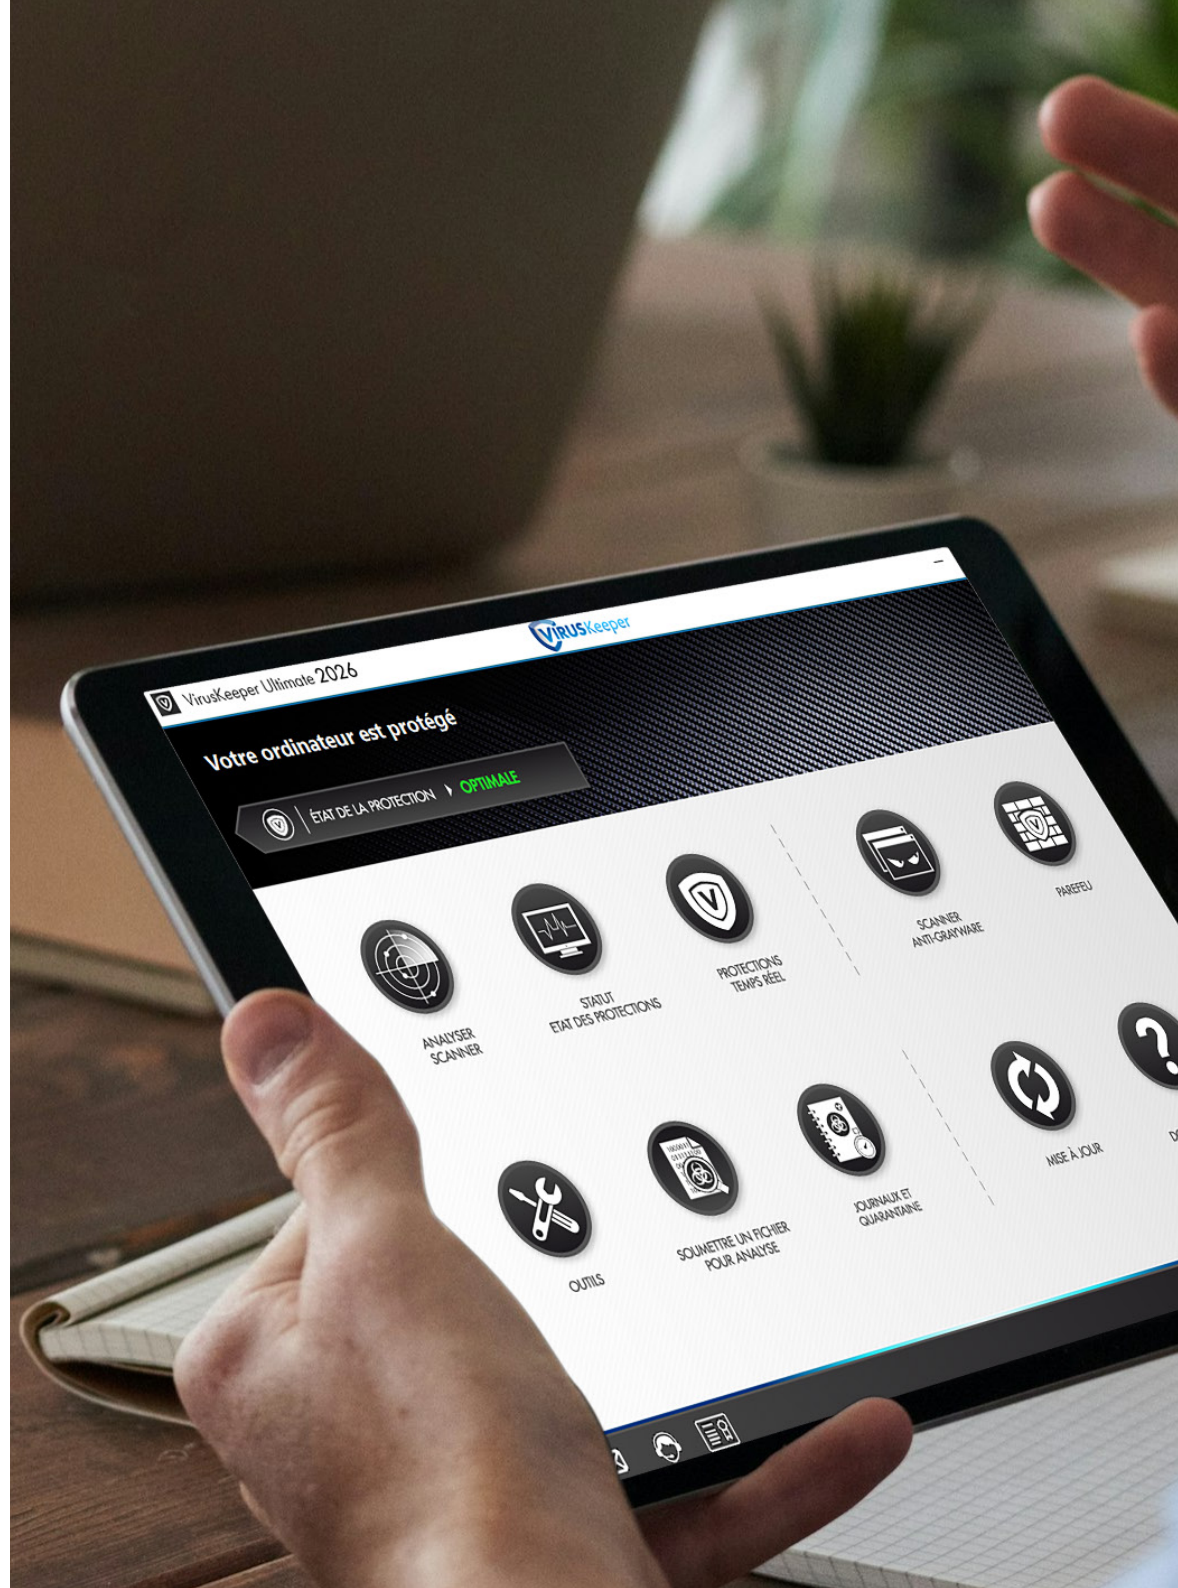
VirusKeeper Ultimate 2026

VIRUSKeeper

Votre ordinateur est protégé

ÉTAT DE LA PROTECTION › OPTIMALE

ANALYSER SCANNER

STATUT ETAT DES PROTECTIONS

PROTECTIONS TEMPS RÉEL

SCANNER ANTI-GRAYWARE

PAREFEU

OUTILS

SOUMETTRE UN FICHIER POUR ANALYSE

JOURNAUX ET QUARANTAINE

MISE À JOUR

D